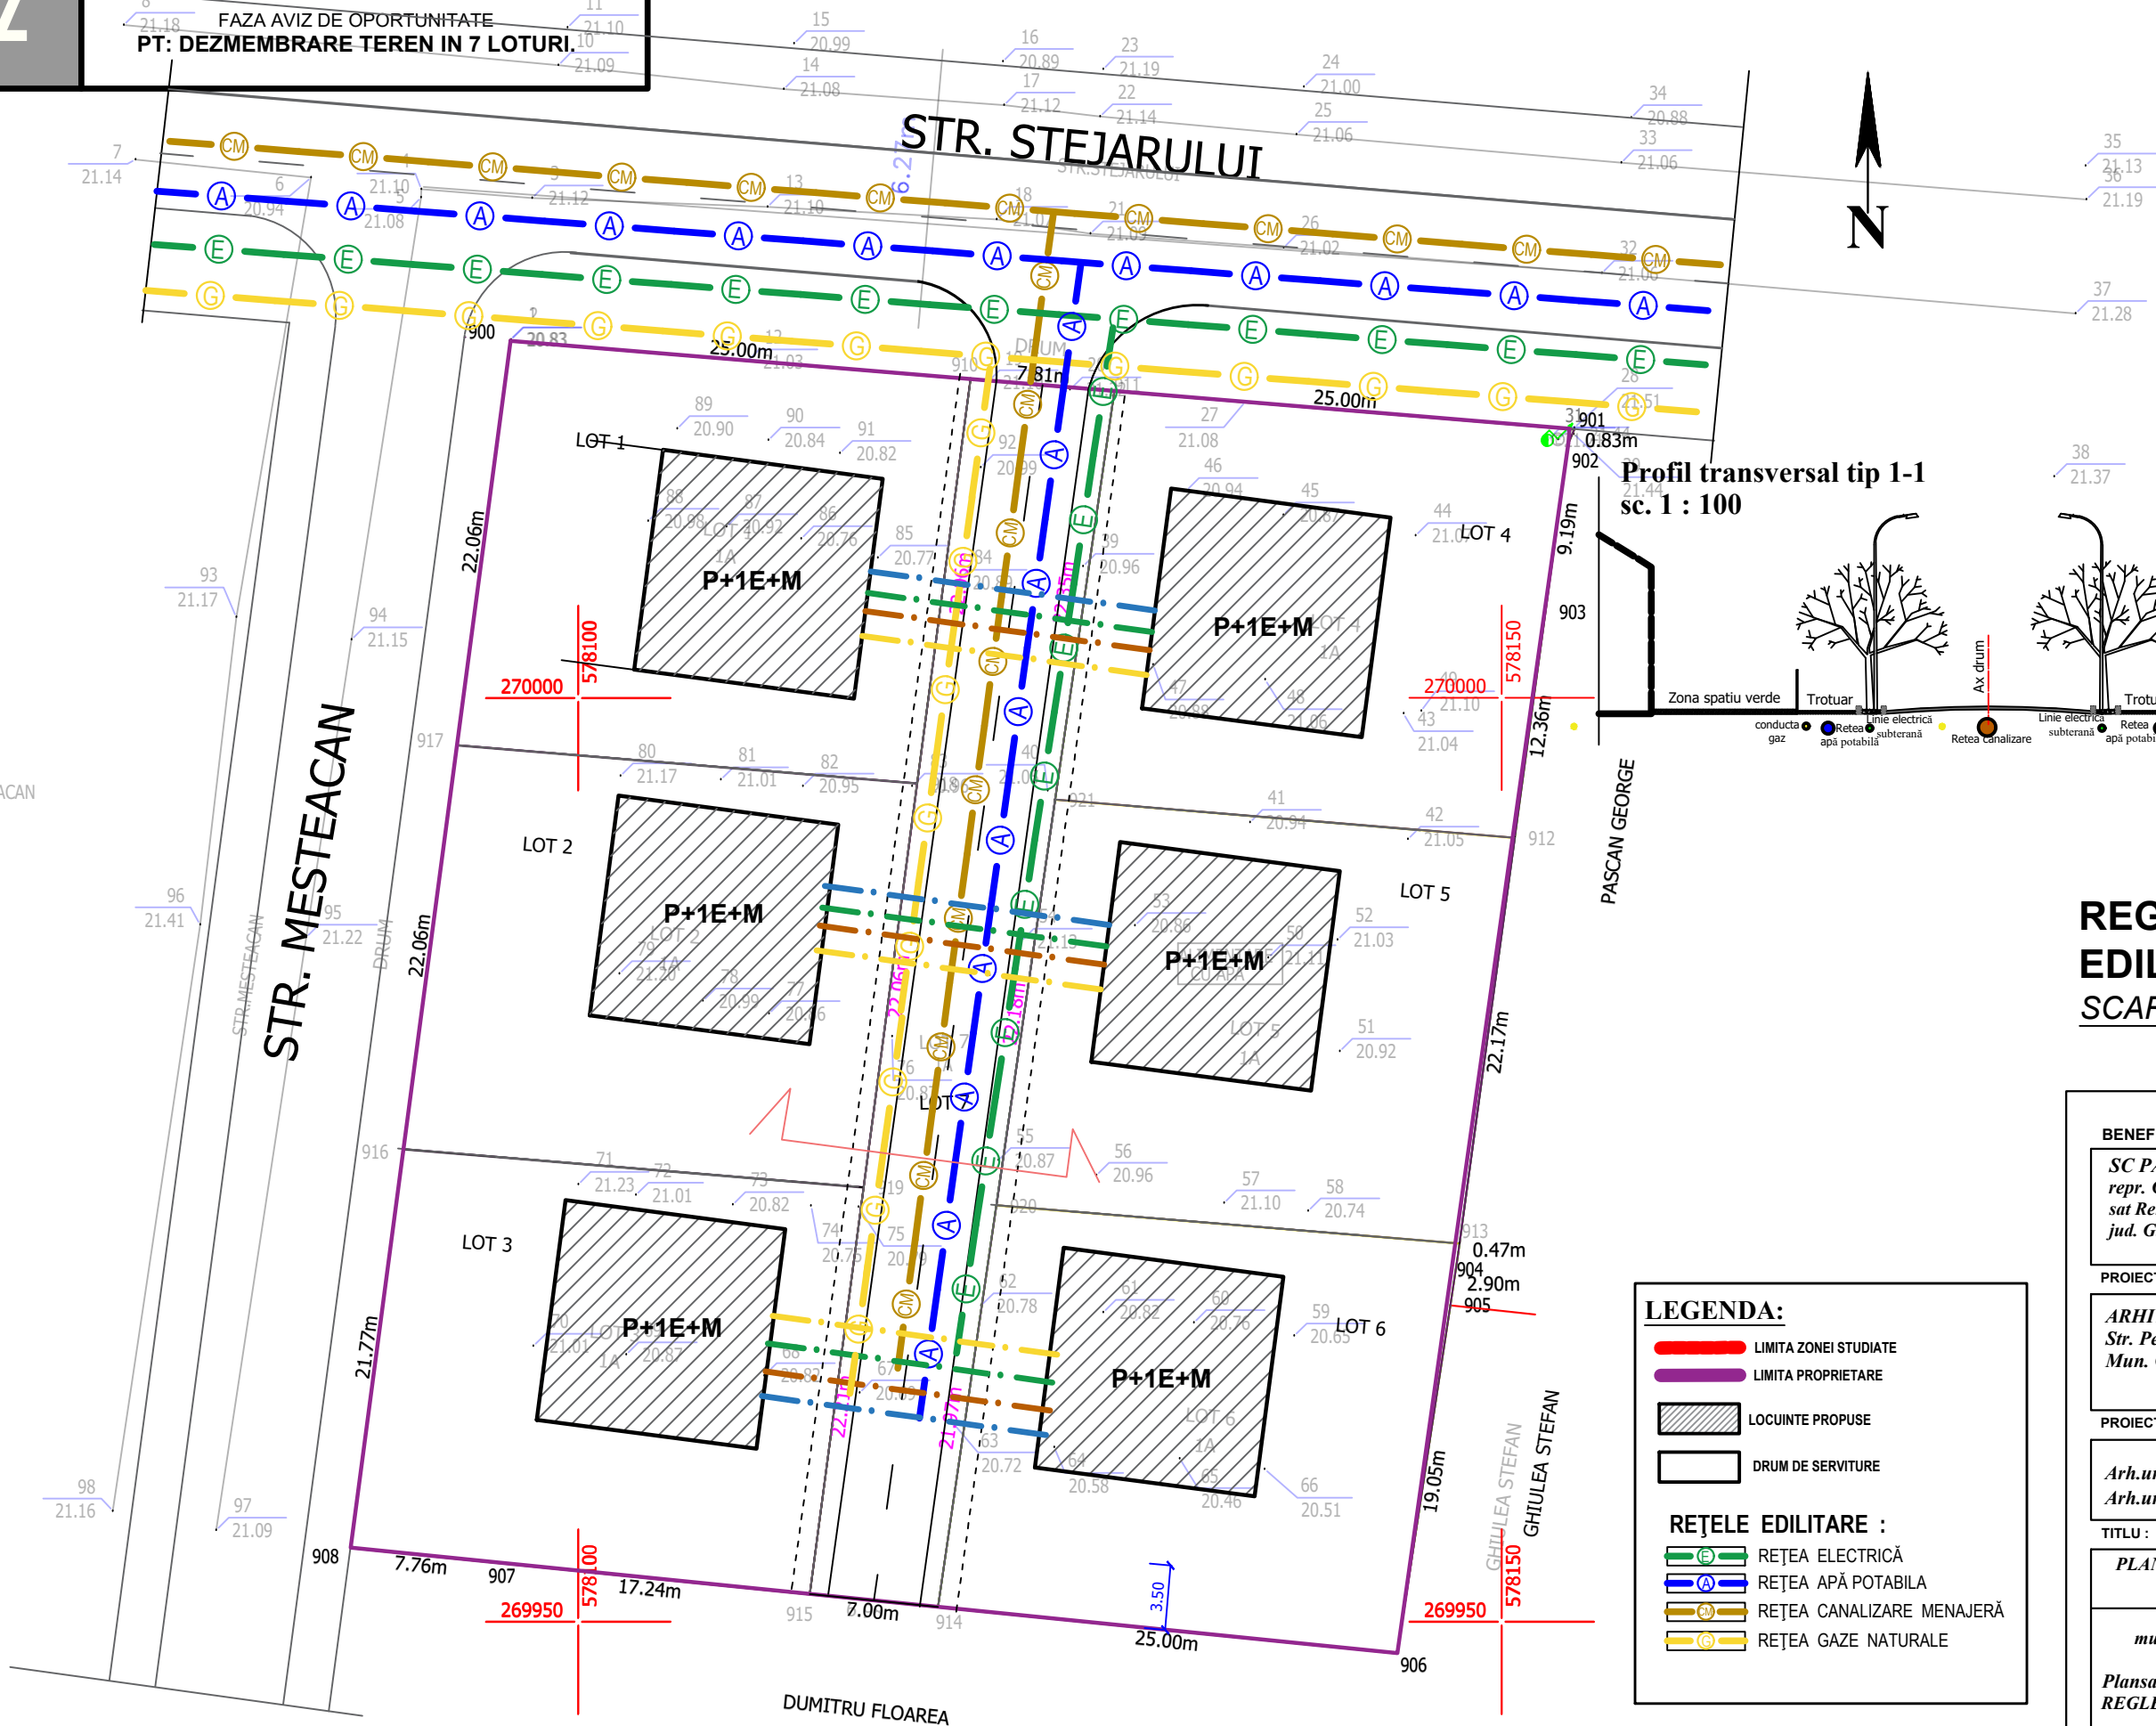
FAZA AVIZ DE OPORTUNITATE
PT: DEZMEMBRARE TEREN IN 7 LOTURI.

STR. STEJARULUI

N

STR. MESTEACAN

LOT 1
P+1E+M
LOT 2
P+1E+M
LOT 3
P+1E+M
LOT 4
P+1E+M
LOT 5
P+1E+M
LOT 6
P+1E+M

25.00m
25.00m
22.06m
22.06m
21.77m
22.17m
19.05m
12.36m
9.19m
0.83m
0.47m
2.90m
7.76m
17.24m
7.00m
25.00m
7.81m

270000
578100
270000
578150
269950
578100
269950
578150

900
901
902
903
904
905
906
907
908
912
913
914
915
916
917

PASCAN GEORGE
GHIULEA STEFAN
DUMITRU FLOAREA

Profil transversal tip 1-1
sc. 1 : 100
Zona spatiu verde
Trotuar
Ax drum
conducta gaz
Retea apă potabilă
Linie electrică subterană
Retea canalizare
Linie electrică subterană
Retea apă potabilă

LEGENDA:
LIMITA ZONEI STUDIATE
LIMITA PROPRIETARE
LOCUINTE PROPUSE
DRUM DE SERVITURE
REȚELE EDILITARE :
REȚEA ELECTRICĂ
REȚEA APĂ POTABILA
REȚEA CANALIZARE MENAJERĂ
REȚEA GAZE NATURALE

REG
EDIL
SCAR
BENEF
SC P
repr.
sat Re
jud. G
PROIEC
ARHI
Str. Pe
Mun.
PROIEC
Arh.u
Arh.u
TITLU :
PLAN
Plansa
REGLI